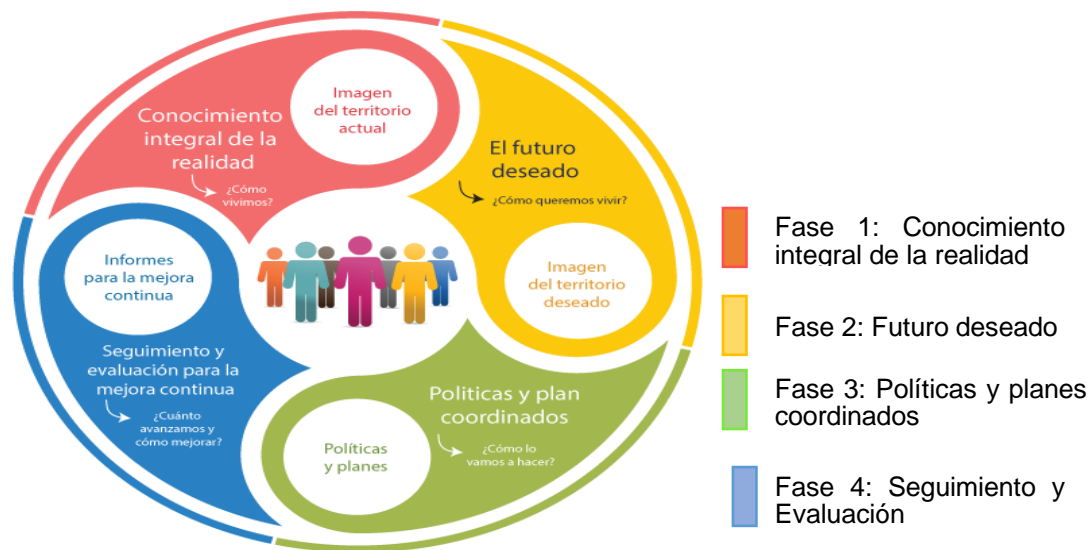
Imagen del territorio actual

Conocimiento integral de la realidad

¿Cómo vivimos?

El futuro deseado

¿Cómo queremos vivir?

Imagen del territorio deseado

Informes para la mejora continua

Seguimiento y evaluación para la mejora continua

¿Cuánto avanzamos y cómo mejorar?

Politicas y plan coordinados

Políticas y planes

¿Cómo lo vamos a hacer?

Fase 1: Conocimiento integral de la realidad

Fase 2: Futuro deseado

Fase 3: Políticas y planes coordinados

Fase 4: Seguimiento y Evaluación